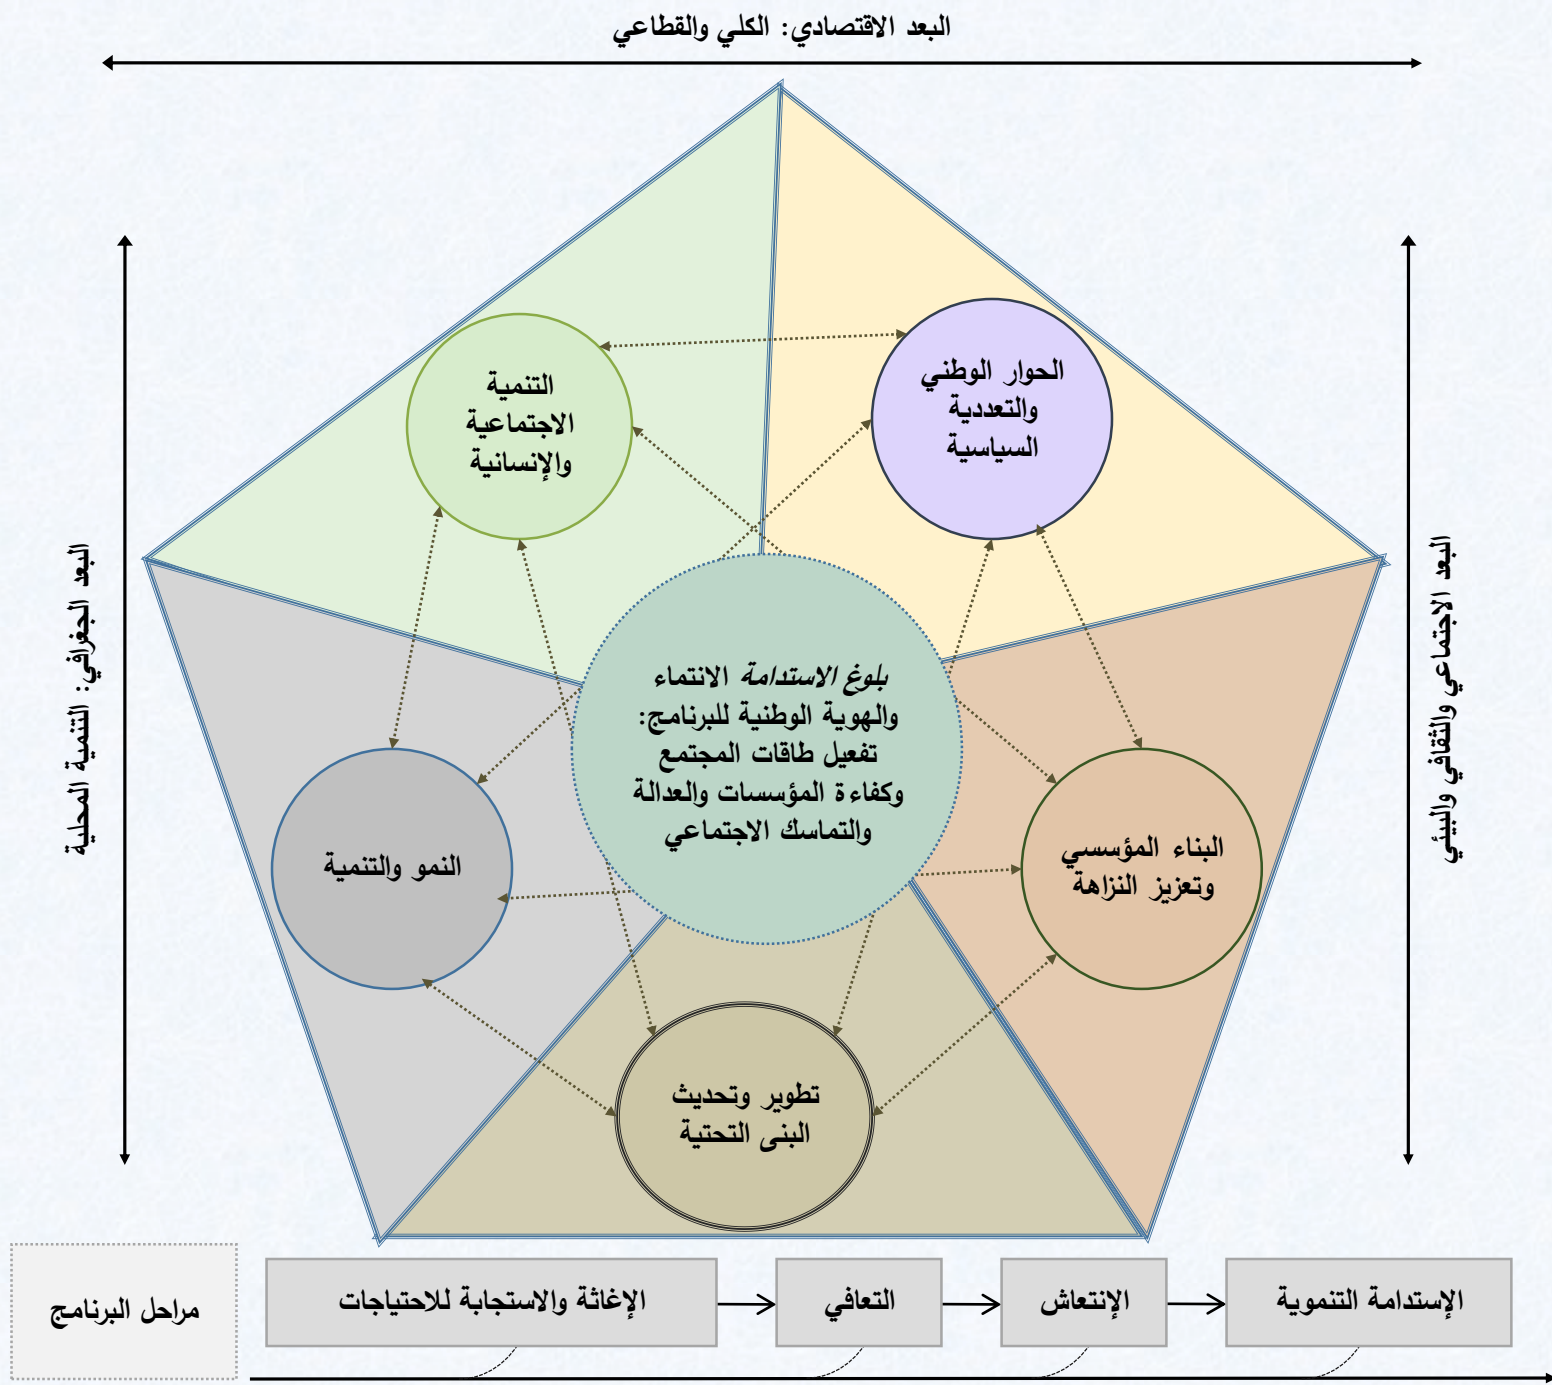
البعد الاقتصادي: الكلي والقطاعي

البعد الجغرافي: التنمية المحلية

البعد الاجتماعي والثقافي والبيئي

التنمية الاجتماعية والإنسانية

الحوار الوطني والتعددية السياسية

بلوغ الاستدامة الانتماء والهوية الوطنية للبرنامج: تفعيل طاقات المجتمع وكفاءة المؤسسات والعدالة والتماسك الاجتماعي

النمو والتنمية

البناء المؤسسي وتعزيز النزاهة

تطوير وتحديث البنى التحتية

مراحل البرنامج

الإغاثة والاستجابة للاحتياجات

التعافي

الإنتعاش

الإستدامة التنموية